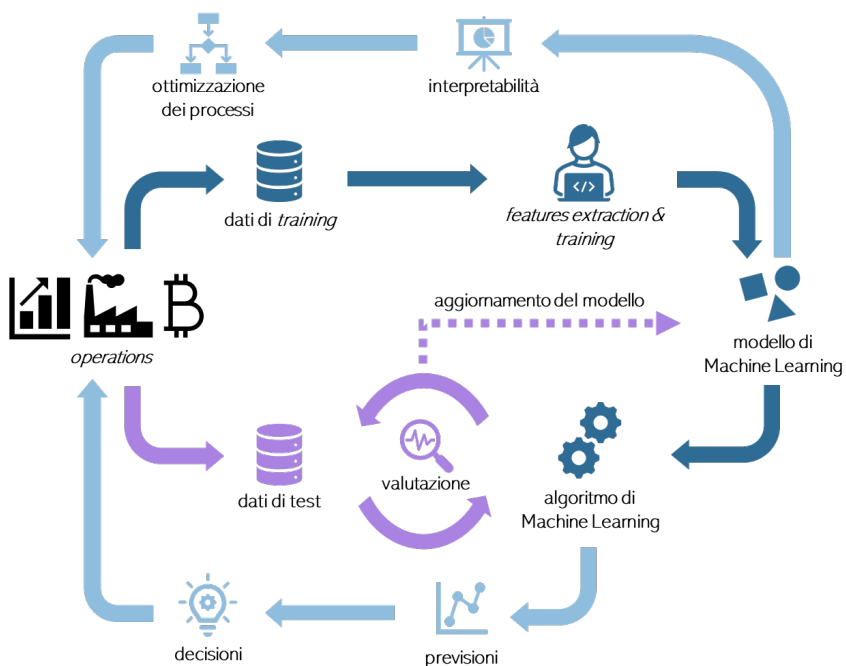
ottimizzazione dei processi

interpretabilità

dati di *training*

*features extraction & training*

aggiornamento del modello

*operations*

modello di Machine Learning

dati di test

valutazione

algoritmo di Machine Learning

decisioni

previsioni